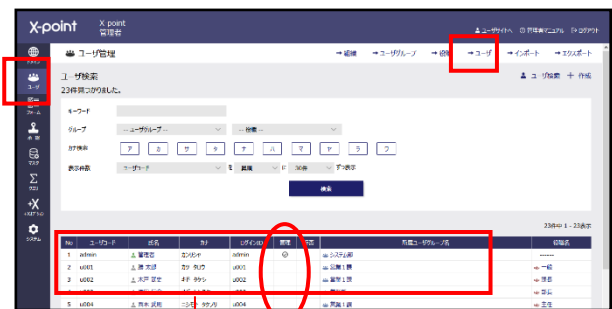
X-point X point 管理者

ユーザサイトへ 管理者マニュアル ログアウト

ユーザ管理

→組織 →ユーザグループ →役職 →ユーザ →インポート →エクスポート

ユーザ検索

23件見つかりました。

ユーザ検索 + 作成

キーワード

グループ --ユーザグループ-- --役職--

カナ検索 ア カ サ タ ナ ハ マ ヤ ラ ワ

表示件数 ユーザコード を 昇順 に 30件 ずつ表示

検索

23件中 1 - 23表示

| No | ユーザコード | 氏名 | カナ | ログインID | 管理 | 所属 | 所属ユーザグループ名 | 役職名 |
|---|---|---|---|---|---|---|---|---|
| 1 | admin | 管理者 | カンリシャ | admin | ⊘ | | システム部 | ------ |
| 2 | u001 | 浦 太郎 | ウラ タロウ | u001 | | | 営業1課 | 一般 |
| 3 | u002 | 大沢 宏史 | オオサワ ヒロシ | u002 | | | 営業1課 | 主任 |
| 4 | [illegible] | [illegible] | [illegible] | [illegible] | | | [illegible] | 主任 |
| 5 | u004 | 吉本 武則 | ヨシモト タケノリ | u004 | | | 営業1課 | 主任 |